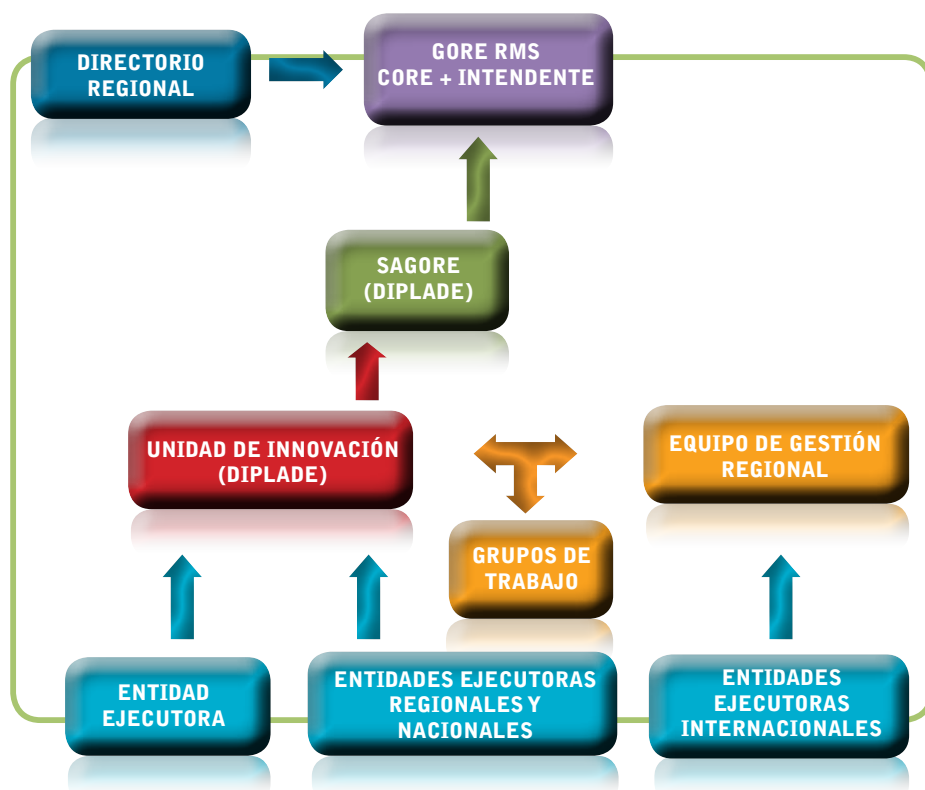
DIRECTORIO REGIONAL

GORE RMS
CORE + INTENDENTE

SAGORE
(DIPLADE)

UNIDAD DE INNOVACIÓN
(DIPLADE)

EQUIPO DE GESTIÓN REGIONAL

GRUPOS DE TRABAJO

ENTIDAD EJECUTORA

ENTIDADES EJECUTORAS REGIONALES Y NACIONALES

ENTIDADES EJECUTORAS INTERNACIONALES